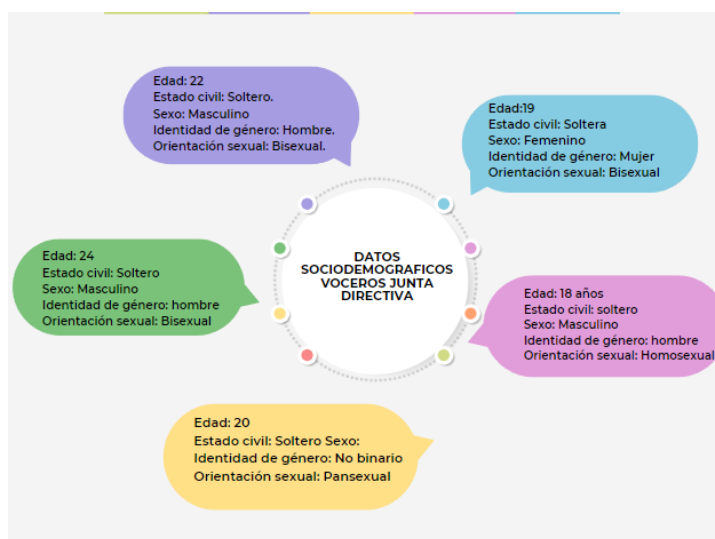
Edad: 22
Estado civil: Soltero.
Sexo: Masculino
Identidad de género: Hombre.
Orientación sexual: Bisexual.

Edad:19
Estado civil: Soltera
Sexo: Femenino
Identidad de género: Mujer
Orientación sexual: Bisexual

DATOS SOCIODEMOGRAFICOS VOCEROS JUNTA DIRECTIVA

Edad: 24
Estado civil: Soltero
Sexo: Masculino
Identidad de género: hombre
Orientación sexual: Bisexual

Edad: 18 años
Estado civil: soltero
Sexo: Masculino
Identidad de género: hombre
Orientación sexual: Homosexual

Edad: 20
Estado civil: Soltero Sexo:
Identidad de género: No binario
Orientación sexual: Pansexual